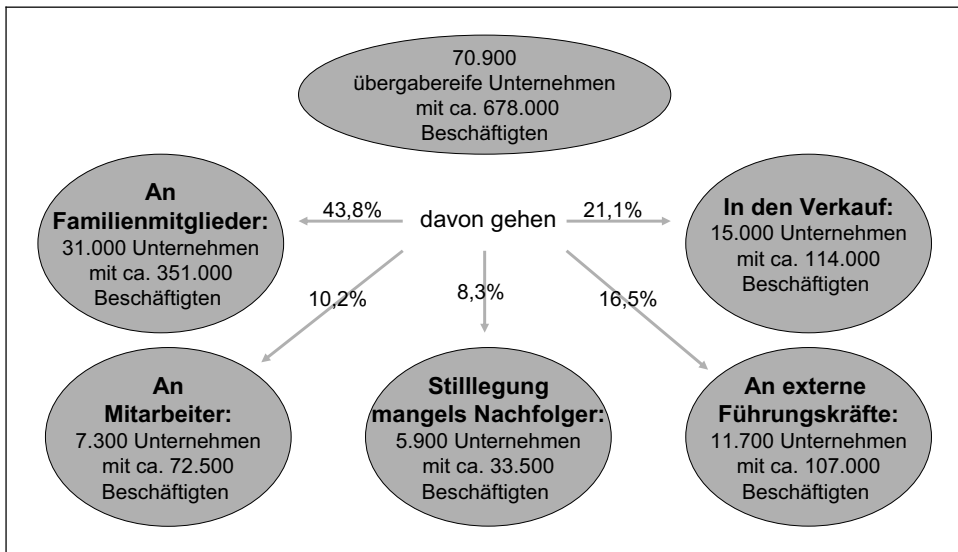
70.900
übergabereife Unternehmen
mit ca. 678.000
Beschäftigten

An Familienmitglieder:
31.000 Unternehmen
mit ca. 351.000
Beschäftigten

43,8%

davon gehen

21,1%

In den Verkauf:
15.000 Unternehmen
mit ca. 114.000
Beschäftigten

10,2%

8,3%

16,5%

An Mitarbeiter:
7.300 Unternehmen
mit ca. 72.500
Beschäftigten

Stilllegung mangels Nachfolger:
5.900 Unternehmen
mit ca. 33.500
Beschäftigten

An externe Führungskräfte:
11.700 Unternehmen
mit ca. 107.000
Beschäftigten